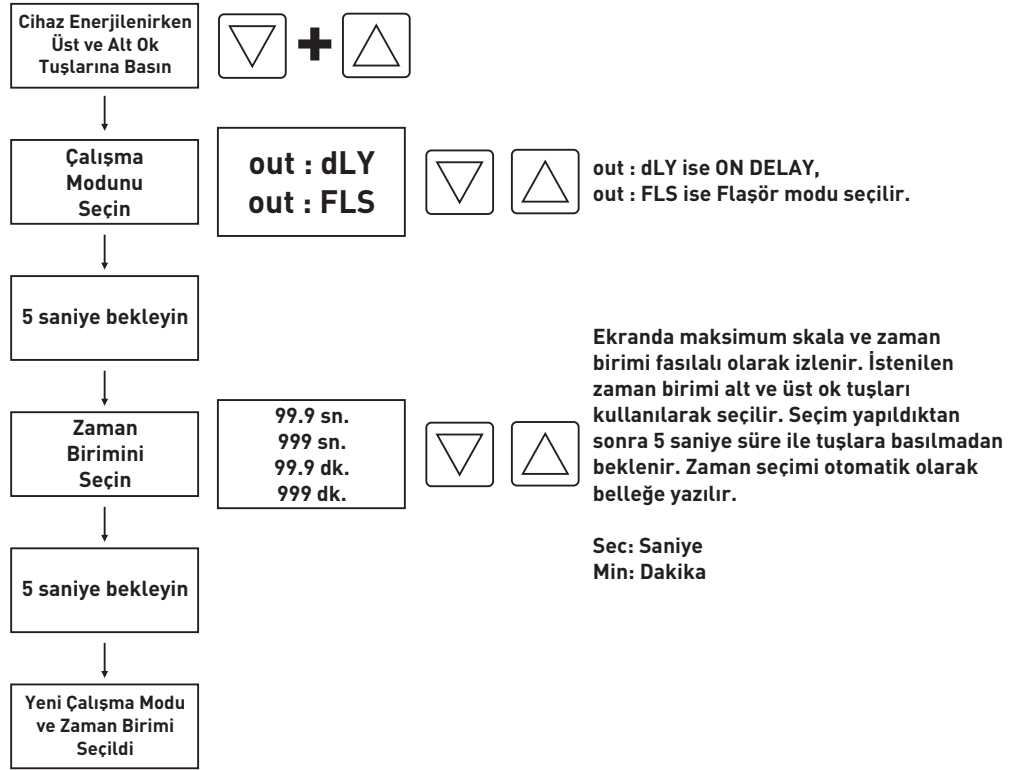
Cihaz Enerjilenirken Üst ve Alt Ok Tuşlarına Basın

Çalışma Modunu Seçin

out : dLY
out : FLS

out : dLY ise ON DELAY,
out : FLS ise Flaşör modu seçilir.

5 saniye bekleyin

Ekranda maksimum skala ve zaman birimi fasılalı olarak izlenir. İstenilen zaman birimi alt ve üst ok tuşları kullanılarak seçilir. Seçim yapıldıktan sonra 5 saniye süre ile tuşlara basılmadan beklenir. Zaman seçimi otomatik olarak belleğe yazılır.

Zaman Birimini Seçin

99.9 sn.
999 sn.
99.9 dk.
999 dk.

Sec: Saniye
Min: Dakika

5 saniye bekleyin

Yeni Çalışma Modu ve Zaman Birimi Seçildi